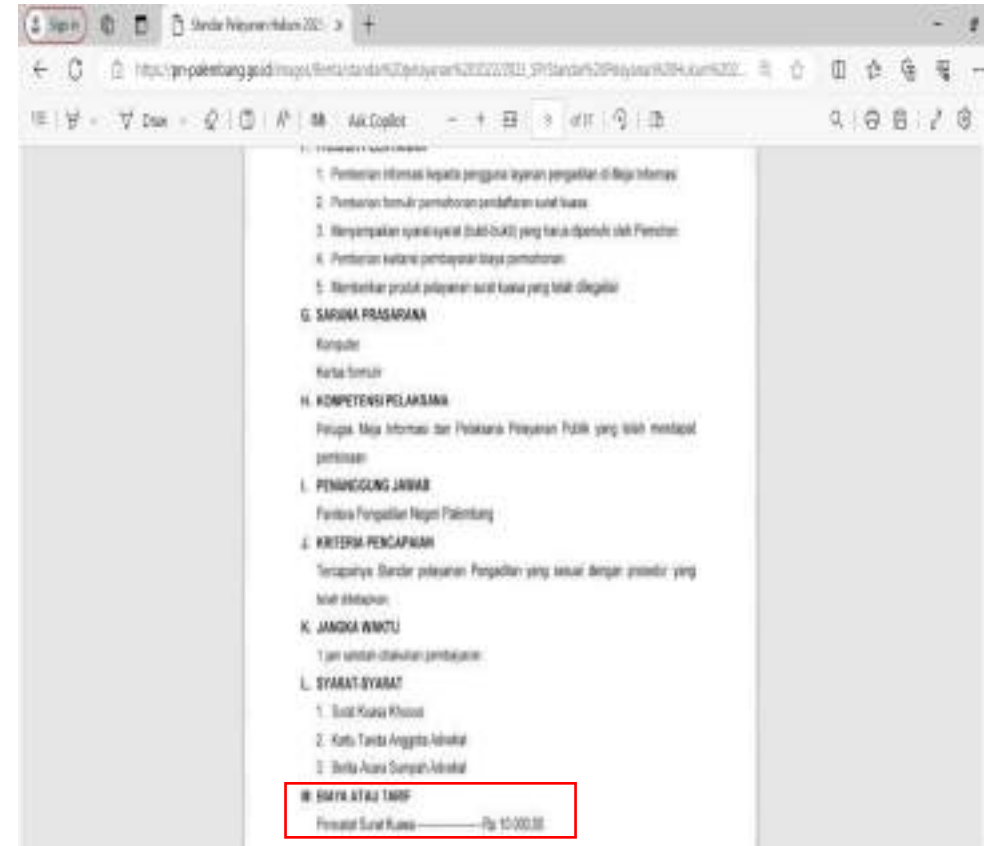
Sign in

Standar Pelayanan Hukum 202

https://pn-palembang.go.id/images/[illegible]

Draw

Ask Copilot

of 11

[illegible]

1. Pemberian informasi kepada pengguna layanan pengadilan di Meja Informasi

2. Pemberian formulir permohonan pendaftaran surat kuasa

3. Menyampaikan syarat-syarat (bukti-bukti) yang harus dipenuhi oleh Pemohon

4. Pemberian kwitansi pembayaran biaya permohonan

5. Memberikan produk pelayanan surat kuasa yang telah dilegalisir

G. SARANA PRASARANA

Komputer

Kertas formulir

H. KOMPETENSI PELAKSANA

Petugas Meja Informasi dan Pelaksana Pelayanan Publik yang telah mendapat pembinaan

I. PENANGGUNG JAWAB

Panitera Pengadilan Negeri Palembang

J. KRITERIA PENCAPAIAN

Tercapainya Standar pelayanan Pengadilan yang sesuai dengan prosedur yang telah ditetapkan

K. JANGKA WAKTU

1 jam setelah dilakukan pembayaran

L. SYARAT-SYARAT

1. Surat Kuasa Khusus

2. Kartu Tanda Anggota Advokat

3. Berita Acara Sumpah Advokat

M. BIAYA ATAU TARIF

Pencatat Surat Kuasa ———— Rp 10.000,00